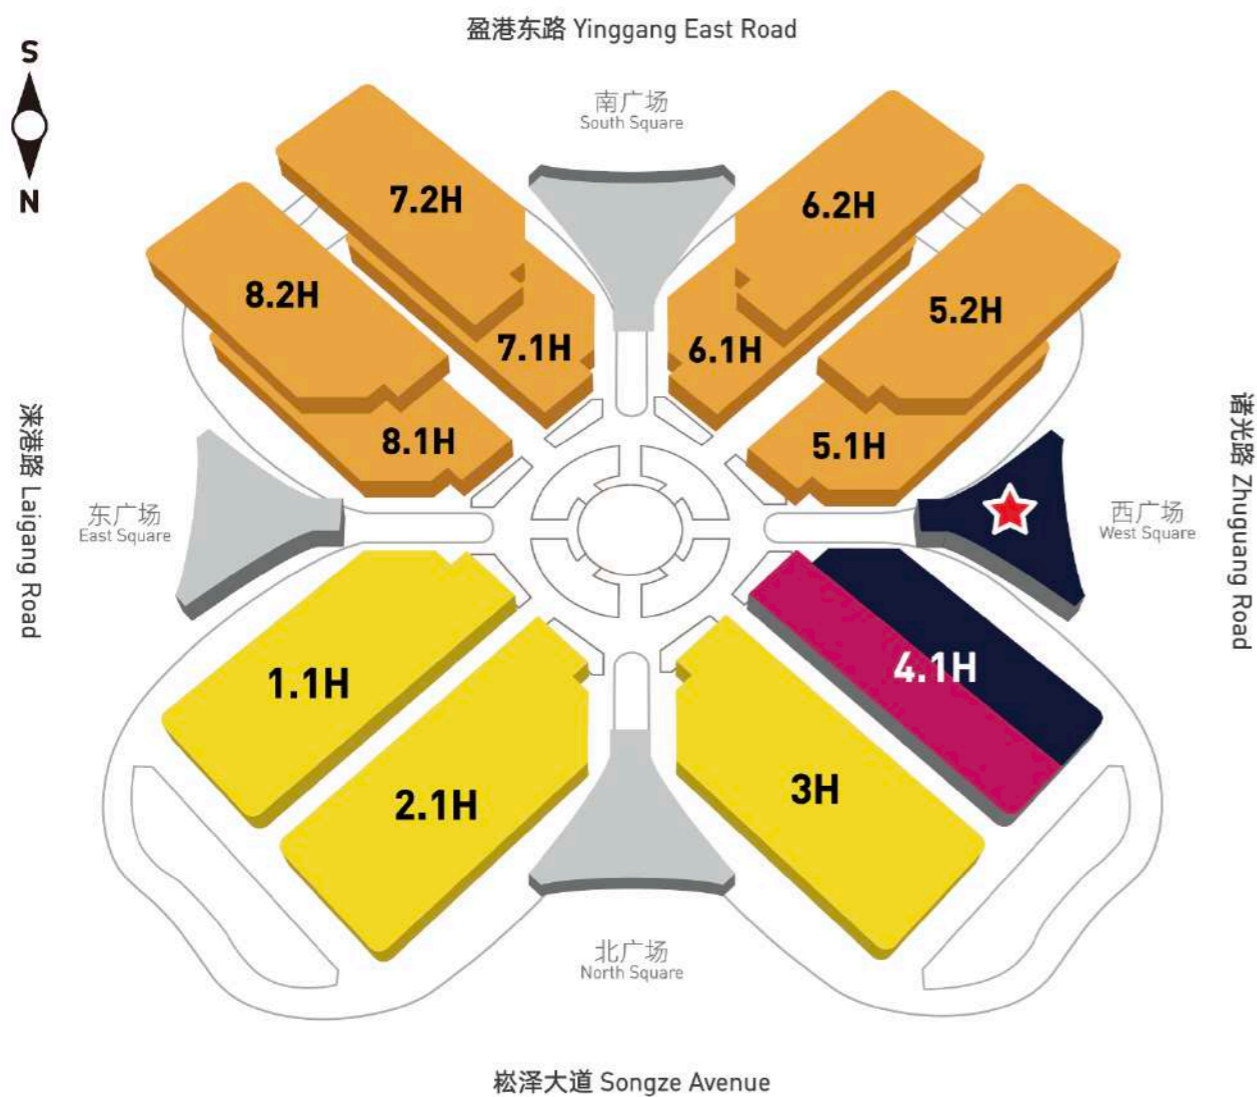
S

N

盈港东路 Yinggang East Road

南广场
South Square

7.2H

6.2H

8.2H

5.2H

7.1H

6.1H

8.1H

5.1H

涞港路 Laigang Road

东广场
East Square

西广场
West Square

诸光路 Zhuguang Road

1.1H

4.1H

2.1H

3H

北广场
North Square

崧泽大道 Songze Avenue